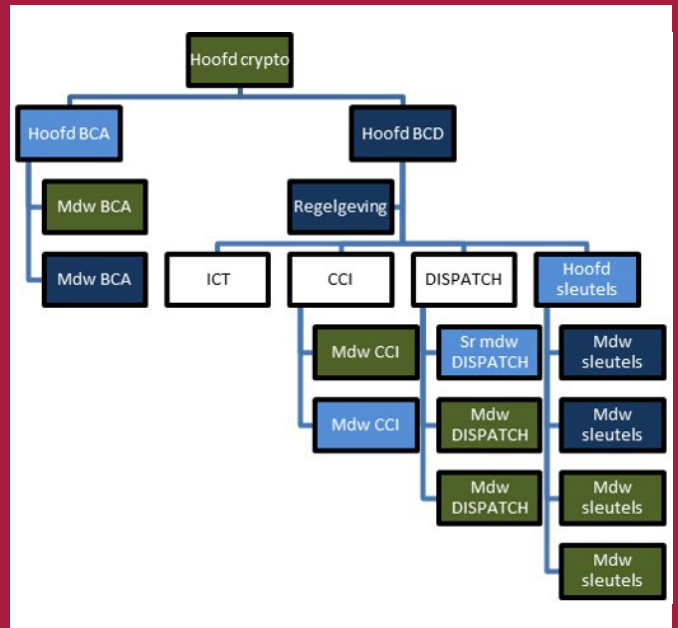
Hoofd crypto

Hoofd BCA

Mdw BCA

Mdw BCA

Hoofd BCD

Regelgeving

ICT

CCI

Mdw CCI

Mdw CCI

DISPATCH

Sr mdw DISPATCH

Mdw DISPATCH

Mdw DISPATCH

Hoofd sleutels

Mdw sleutels

Mdw sleutels

Mdw sleutels

Mdw sleutels